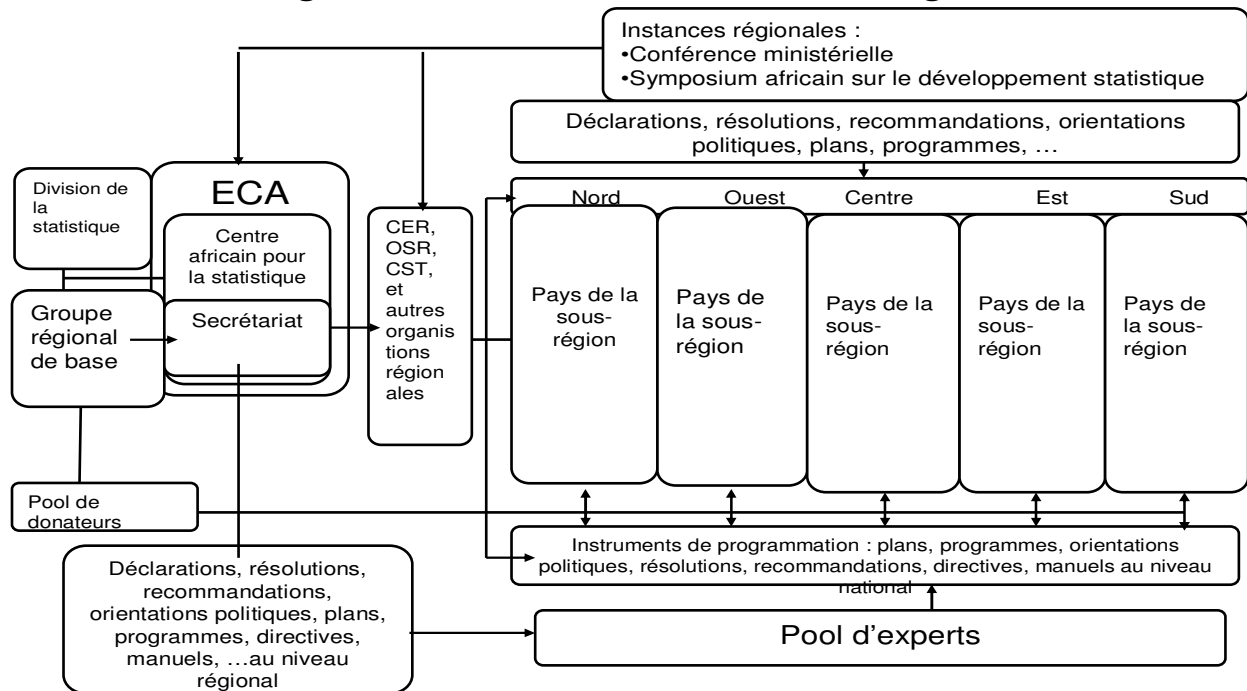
Instances régionales :
•Conférence ministérielle
•Symposium africain sur le développement statistique

Déclarations, résolutions, recommandations, orientations politiques, plans, programmes, …

Division de la statistique

ECA

Centre africain pour la statistique

Groupe régional de base

Secrétariat

CER, OSR, CST, et autres organistions regionales

Nord

Ouest

Centre

Est

Sud

Pays de la sous-région

Pays de la sous-région

Pays de la sous-région

Pays de la sous-région

Pays de la sous-région

Pool de donateurs

Instruments de programmation : plans, programmes, orientations politiques, résolutions, recommandations, directives, manuels au niveau national

Déclarations, résolutions, recommandations, orientations politiques, plans, programmes, directives, manuels, …au niveau régional

Pool d'experts